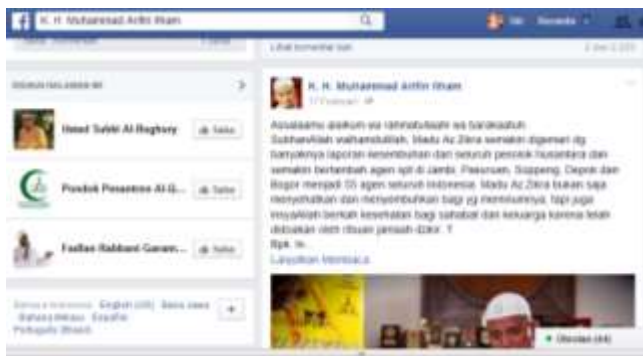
K. H. Muhammad Arifin Ilham

Lihat komentar lain

Ustad Sabki Al-Baghory Suka

Pondok Pesantren Al-G... Suka

Fadlan Rabbani Garam... Suka

Bahasa Indonesia · English (US) · Basa Jawa · Bahasa Melayu · Español · Português (Brasil)

K. H. Muhammad Arifin Ilham

Assalaamu alaikum wa rahmatullaahi wa barakaatuh. Subhanallah walhamdulillah, Madu Az Zikra semakin digemari dg banyaknya laporan kesembuhan dari seluruh pelosok Nusantara dan semakin bertambah agen spt di Jambi, Pekanbaru, Sampang, Depok dan Bogor menjadi 55 agen seluruh Indonesia. Madu Az Zikra bukan saja menyehatkan dan menyembuhkan bagi yg meminumnya, tapi juga insyaAllah berkah kesehatan bagi sahabat dan keluarga karena telah didoakan oleh ribuan jamaah dzikir. T

Bpk. In...

Lanjutkan Membaca

Obrolan (44)